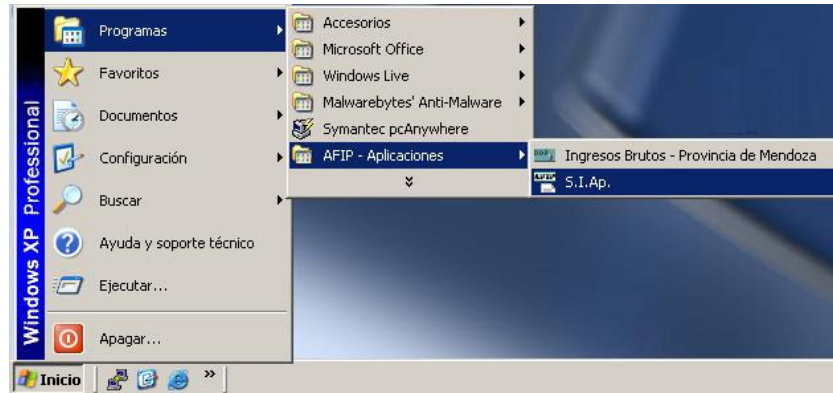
Windows XP Professional

Programas
Favoritos
Documentos
Configuración
Buscar
Ayuda y soporte técnico
Ejecutar...
Apagar...

Accesorios
Microsoft Office
Windows Live
Malwarebytes' Anti-Malware
Symantec pcAnywhere
AFIP - Aplicaciones
»

Ingresos Brutos - Provincia de Mendoza
S.I.Ap.

Inicio
»